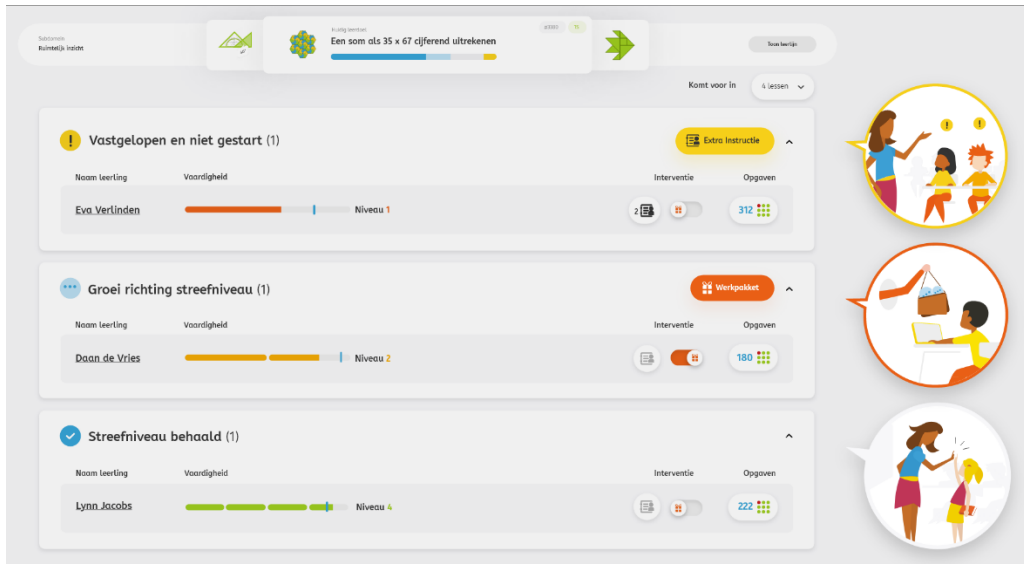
Subdomein
Ruimtelijk inzicht

Huidig leerdoel
Een som als 35 x 67 cijferend uitrekenen

Toon leerlijn

Komt voor in 4 lessen

Vastgelopen en niet gestart (1)

Extra instructie

| Naam leerling | Vaardigheid | Interventie | Opgaven |
|---|---|---|---|
| Eva Verlinden | Niveau 1 | 2 | 312 |

Groei richting streefniveau (1)

Werkpakket

| Naam leerling | Vaardigheid | Interventie | Opgaven |
|---|---|---|---|
| Daan de Vries | Niveau 2 | | 180 |

Streefniveau behaald (1)

| Naam leerling | Vaardigheid | Interventie | Opgaven |
|---|---|---|---|
| Lynn Jacobs | Niveau 4 | | 222 |